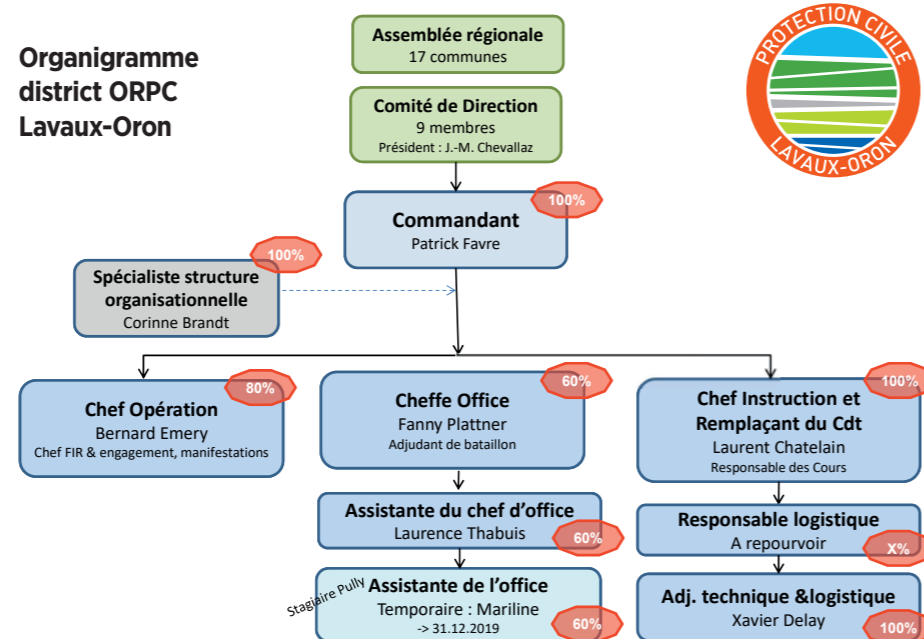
Organigramme district ORPC Lavaux-Oron

PROTECTION CIVILE
LAVAUX-ORON

Assemblée régionale
17 communes

Comité de Direction
9 membres
Président : J.-M. Chevallaz

Commandant
Patrick Favre
100%

Spécialiste structure organisationnelle
Corinne Brandt
100%

Chef Opération
Bernard Emery
Chef FIR & engagement, manifestations
80%

Cheffe Office
Fanny Plattner
Adjudant de bataillon
60%

Chef Instruction et Remplaçant du Cdt
Laurent Chatelain
Responsable des Cours
100%

Assistante du chef d'office
Laurence Thabuis
60%

Responsable logistique
A repourvoir
X%

Stagiaire Pully
Assistante de l'office
Temporaire : Mariline
-> 31.12.2019
60%

Adj. technique &logistique
Xavier Delay
100%